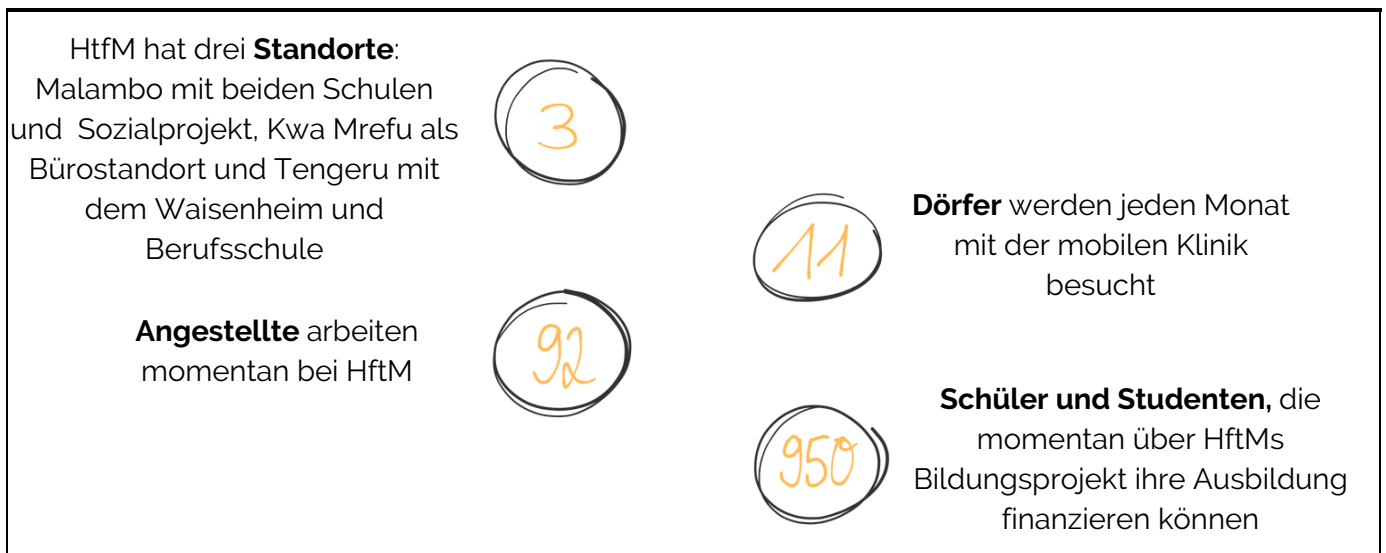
HtfM hat drei **Standorte**: Malambo mit beiden Schulen und Sozialprojekt, Kwa Mrefu als Bürostandort und Tengeru mit dem Waisenheim und Berufsschule

3

11

**Dörfer** werden jeden Monat mit der mobilen Klinik besucht

**Angestellte** arbeiten momentan bei HftM

92

**Schüler und Studenten,** die momentan über HftMs Bildungsprojekt ihre Ausbildung finanzieren können

950